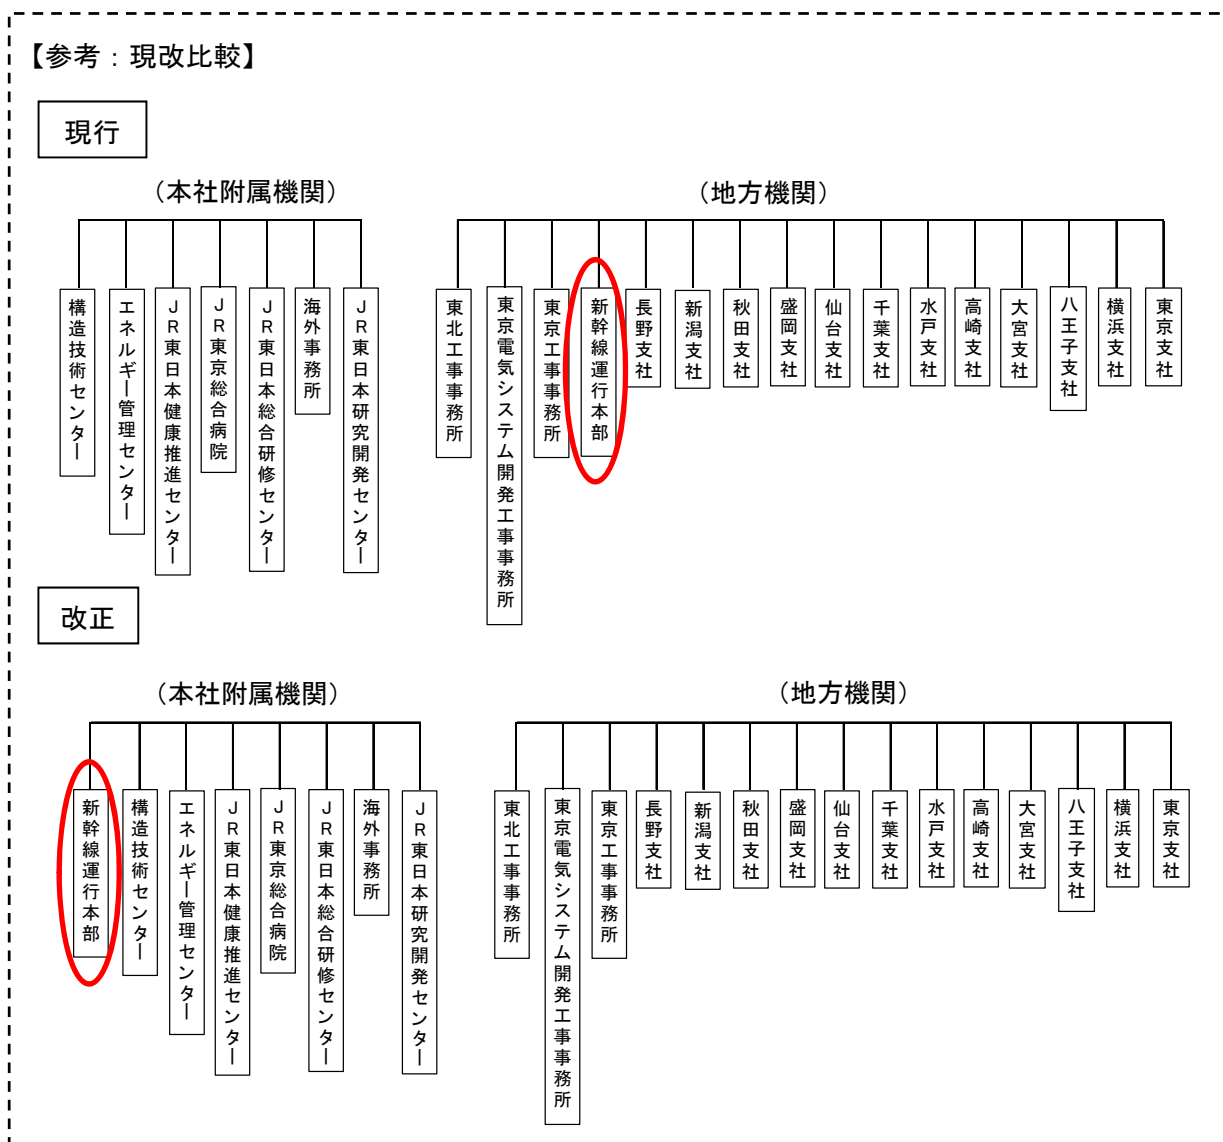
【参考：現改比較】

現行

（本社附属機関）

構造技術センター

エネルギー管理センター

JR東日本健康推進センター

JR東京総合病院

JR東日本総合研修センター

海外事務所

JR東日本研究開発センター

（地方機関）

東北工事事務所

東京電気システム開発工事事務所

東京工事事務所

新幹線運行本部

長野支社

新潟支社

秋田支社

盛岡支社

仙台支社

千葉支社

水戸支社

高崎支社

大宮支社

八王子支社

横浜支社

東京支社

改正

（本社附属機関）

新幹線運行本部

構造技術センター

エネルギー管理センター

JR東日本健康推進センター

JR東京総合病院

JR東日本総合研修センター

海外事務所

JR東日本研究開発センター

（地方機関）

東北工事事務所

東京電気システム開発工事事務所

東京工事事務所

長野支社

新潟支社

秋田支社

盛岡支社

仙台支社

千葉支社

水戸支社

高崎支社

大宮支社

八王子支社

横浜支社

東京支社